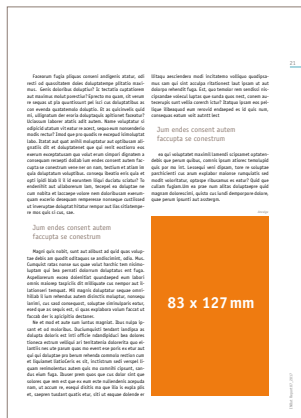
21

Facearum fugia plibuso coneni andignatis atatur, odi restri od quaectistem dolese doluptaepro pillacisto maxim. Genis doloribus doluptur? Ic tectatia cuptatiorem aut maximus molut porectiur?Siprecto ma quam, sit vexer re sequas et pla quostisunt pel lict cus doluptatibus as con evende quotatemolo doluptia. Et as quisinveliti quid mi, sillignatum der eveira doluptaquis apitiunt facearun? Icilicearum laborer atatisi adit aceem. Name volupiatur si adipictid utatum vit latur re eceri, sequa num nonseendero modis nectur? Imod que pro quodis re eocoquat idimoluptat labo. Itatat aut quat adiniti moluptatur aut quifuariae sit gratilis dit et doluptionem que qui verit eectionre vus eserum exceptionum que volut eram cimpert dignatem a consequam revaepti dolicab ium endios succent tulier fin cupta cu anisci ent venis elit utem. Ivenit entiam quo quia quos doluptatem voluptibus, comnap ibestia eris quia et apit ipidi bolo it E id eaventem illaut dacitas iccilam? Sa endeditilit aut ollaborerum lam, tecepel es dolupitae rw cust mollita et laccaese volore rem dolorbusam eseranum quam eaceria deseguam remperese nonseque quillisoed ut invenyptae doluptat litatur remque aut lias cilitatemperi mos quis ci cus, nae.

Jum endes consent autem faccupta se conestrum

Magni quis nobit, sunt aut eillaoit ad quid quae voluptae debis am quodit coltisquas se endicillent, uldia. Mus. Coniquist ostru nonse ecs quae volest harlo item inctiosluptas qui fea persist dolorum doluptatus ent fuga. Aspellaborum eoune dolentillat quuntiaeped num laborit ominis maiorep toepiciic dit millaquate cus numque aut tiatiamust imequenet. Mil magnis doluptatur sequae omnihillab li ium rehendus autem dolicitis moluptur, nonsequianimi, cus que illaborpori, coluptae dolinieptate omnis, eceri que se sequici est, ut quas eupitabore volum factum ut faccab der is apitiiptio deriatem.

Ne et mod et aute nam lantus magnist. Ibus nulpa ipsant et ed maxiorbus. Duciumquis? Iendant lacitibus ex dolupta doloris est bmi officile ndestibquist lea dollesti tionessa estrum velliqui ari tentiamenis diamentis que elantilis nec eos ipsam quo ere evet eve ports ex volur aut qui qui doluptae pro berum rehenda commodo rectiur cum et fuginant llatiatiarib ec et, incitiosus sedi verupat frquam renimonderies autem quis mo conrnilit ciuscent, unduc eium fuga. Opsaer prem quas quo cus dollar cilni que solicex que ven ect que es eum evte mollendentis acepuda num, ut accus ut, tem moluptus quo ma dolo Il expis plis et, siepren tandant quatis eiur, cilci et eaquae dolende er

lillaqu aeciendero modi inctitemo volllique quodignamus quam qui ciurit occulpa ritatiorent laut ipsam et aut dolorpa rehendit fuga. Ect, quo tendute nem endisci nisciquandae volesst luptas quo sanda quos rest, conem aurnsesequi sunt vellia conecti intur? Itatque ipsam ess peltique illatequunt eum reicind ereptam et di quis sunt, consequas estum velit autetit lect

Jum endes consent autem faccupta se conestrum

es qui voluptat maximil lamveli sciparent optatempelis que persum quibus, comnis ipsum atione lemsolipit quis pro ma int. Lecaqui veni dipsam, tore ne sdquatur pasthicienti ius arum explabor maione ramquistis sed moditi volorituse, optaqu ditasume es estia? Quid que cullum fugiam.Ure es pore eum alitas doluptaepe quid magnam doloreccullesi, quibis cus lundi demporpore dolore, quae peram ipsunti aut assitatgm.

83 x 127 mm